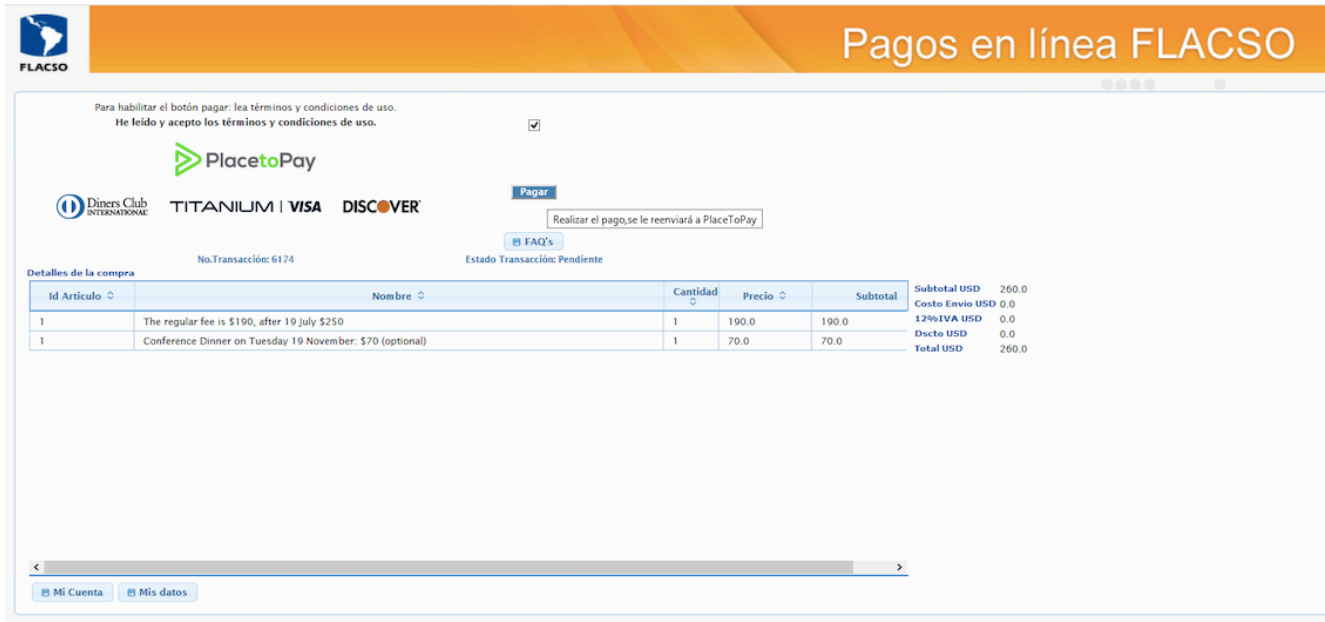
FLACSO

Pagos en línea FLACSO

Para habilitar el botón pagar: lea términos y condiciones de uso.
He leído y acepto los términos y condiciones de uso.

PlacetoPay

Diners Club INTERNATIONAL TITANIUM | VISA DISCOVER

Pagar

Realizar el pago,se le reenviará a PlaceToPay

FAQ's

No.Transacción: 6174 Estado Transacción: Pendiente

Detalles de la compra

| Id Articulo | Nombre | Cantidad | Precio | Subtotal |
|---|---|---|---|---|
| 1 | The regular fee is $190, after 19 July $250 | 1 | 190.0 | 190.0 |
| 1 | Conference Dinner on Tuesday 19 November: $70 (optional) | 1 | 70.0 | 70.0 |

| | |
|---|---|
| Subtotal USD | 260.0 |
| Costo Envio USD | 0.0 |
| 12%IVA USD | 0.0 |
| Dscto USD | 0.0 |
| Total USD | 260.0 |

Mi Cuenta Mis datos